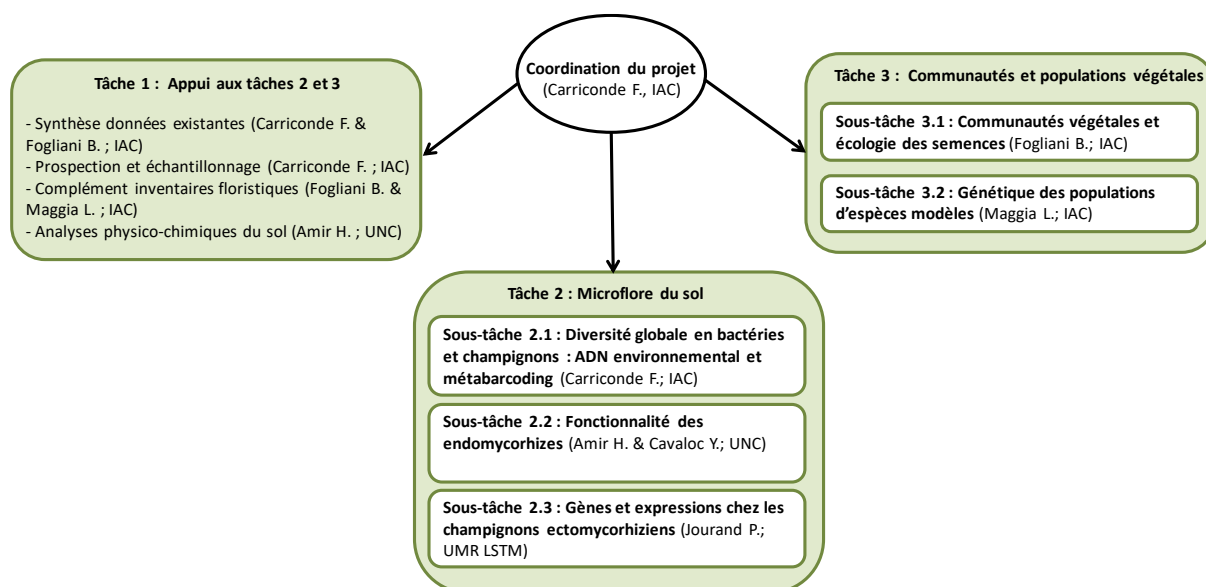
Coordination du projet
(Carriconde F., IAC)

Tâche 1 : Appui aux tâches 2 et 3

- Synthèse données existantes (Carriconde F. & Fogliani B. ; IAC)
- Prospection et échantillonnage (Carriconde F. ; IAC)
- Complément inventaires floristiques (Fogliani B. & Maggia L. ; IAC)
- Analyses physico-chimiques du sol (Amir H. ; UNC)

Tâche 3 : Communautés et populations végétales

Sous-tâche 3.1 : Communautés végétales et écologie des semences (Fogliani B.; IAC)

Sous-tâche 3.2 : Génétique des populations d'espèces modèles (Maggia L.; IAC)

Tâche 2 : Microflore du sol

Sous-tâche 2.1 : Diversité globale en bactéries et champignons : ADN environnemental et métabarcoding (Carriconde F.; IAC)

Sous-tâche 2.2 : Fonctionnalité des endomycorhizes (Amir H. & Cavaloc Y.; UNC)

Sous-tâche 2.3 : Gènes et expressions chez les champignons ectomycorhiziens (Jourand P.; UMR LSTM)